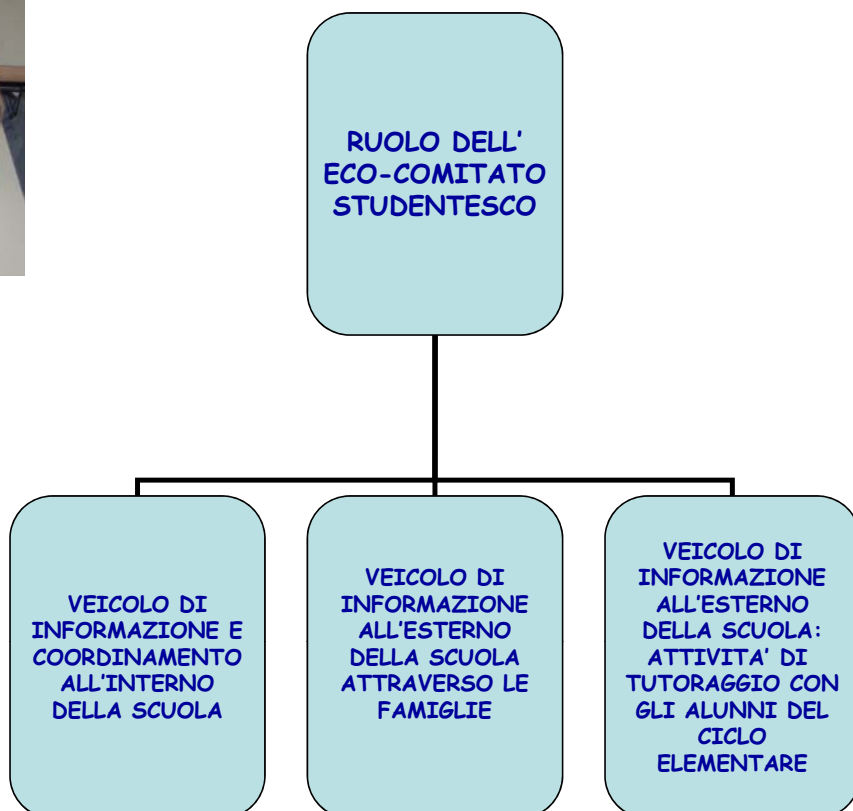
RUOLO DELL' ECO-COMITATO STUDENTESCO

VEICOLO DI INFORMAZIONE E COORDINAMENTO ALL'INTERNO DELLA SCUOLA

VEICOLO DI INFORMAZIONE ALL'ESTERNO DELLA SCUOLA ATTRAVERSO LE FAMIGLIE

VEICOLO DI INFORMAZIONE ALL'ESTERNO DELLA SCUOLA: ATTIVITA' DI TUTORAGGIO CON GLI ALUNNI DEL CICLO ELEMENTARE